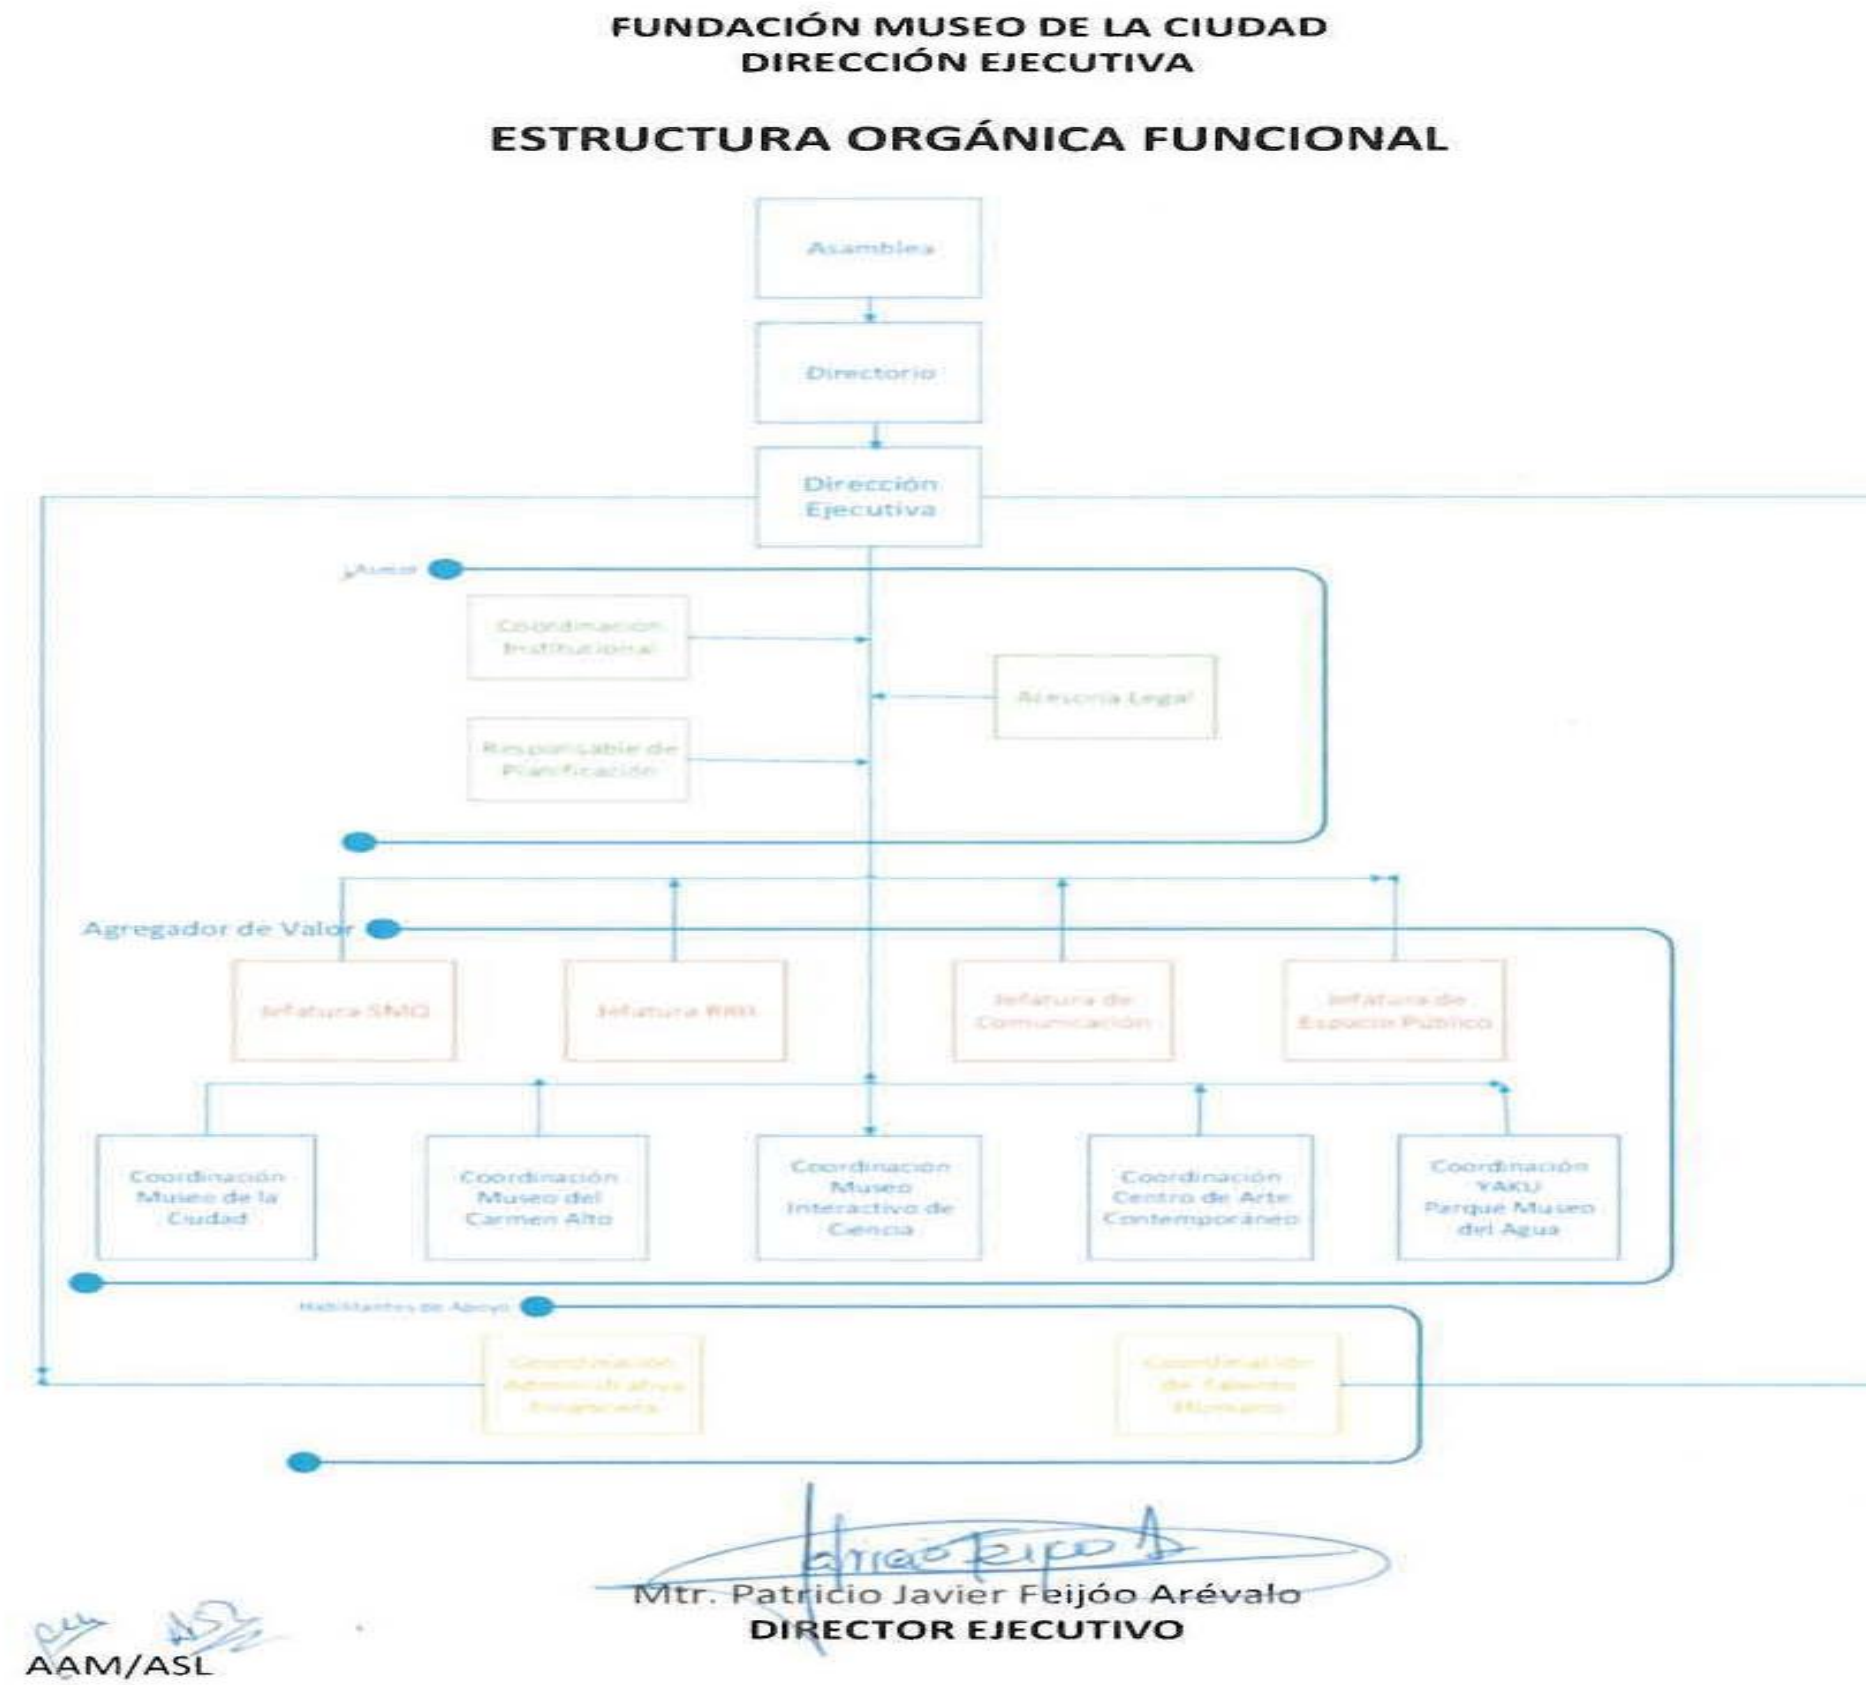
FUNDACIÓN MUSEO DE LA CIUDAD
DIRECCIÓN EJECUTIVA

ESTRUCTURA ORGÁNICA FUNCIONAL

Asamblea

Directorio

Dirección Ejecutiva

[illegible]

Coordinación Institucional

Asesoría Legal

Responsable de Planificación

Agregador de Valor

Jefatura SMQ

Jefatura RRD

Jefatura de Comunicación

Jefatura de Espacio Público

Coordinación Museo de la Ciudad

Coordinación Museo del Carmen Alto

Coordinación Museo Interactivo de Ciencia

Coordinación Centro de Arte Contemporáneo

Coordinación YAKU Parque Museo del Agua

Habilitantes de Apoyo

Coordinación Administrativa Financiera

Coordinación de Talento Humano

Mtr. Patricio Javier Feijóo Arévalo
DIRECTOR EJECUTIVO

AAM/ASL